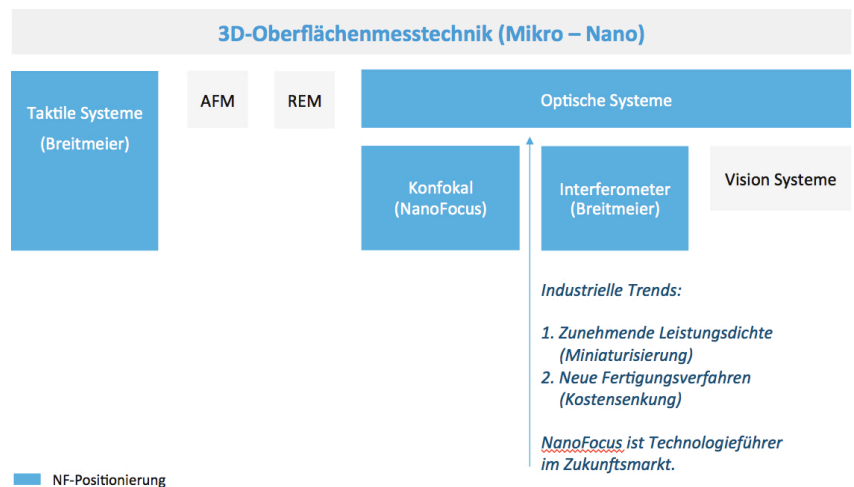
3D-Oberflächenmesstechnik (Mikro – Nano)

Taktile Systeme (Breitmeier)

AFM

REM

Optische Systeme

Konfokal (NanoFocus)

Interferometer (Breitmeier)

Vision Systeme

Industrielle Trends:

1. Zunehmende Leistungsdichte (Miniaturisierung)
2. Neue Fertigungsverfahren (Kostensenkung)

NanoFocus ist Technologieführer im Zukunftsmarkt.

NF-Positionierung